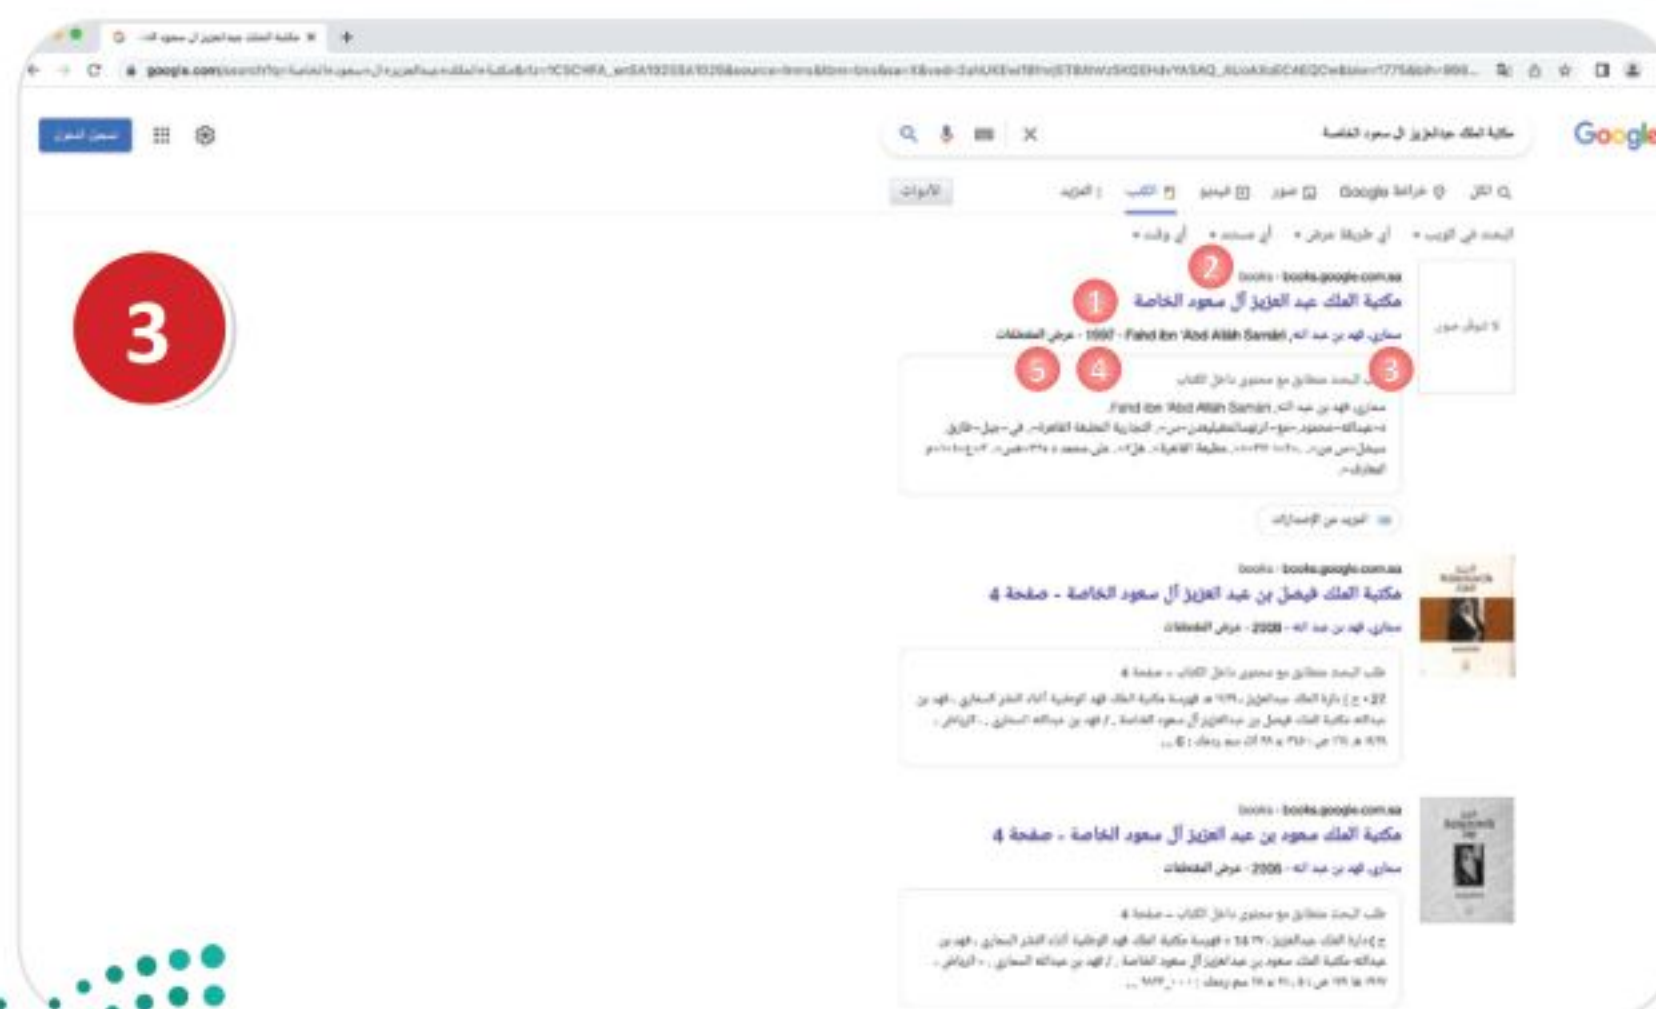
مكتبة الملك عبدالعزيز آل سعود الخ ×

google.com/search

Google

مكتبة الملك عبدالعزيز آل سعود الخاصة

تسجيل الدخول

الكل · خرائط Google · صور · الفيديو · الكتب · المزيد

الأدوات

البحث في الويب · أي طريقة عرض · أي مصدر · أي وقت

3

لا تتوفر صورة

Books · books.google.com.sa

مكتبة الملك عبد العزيز آل سعود الخاصة

سماري، فهد بن عبد الله، Fahd ibn 'Abd Allah Samari - 1997 - عرض المقتطفات

طلب البحث متطابق مع محتوى داخل الكتاب

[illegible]

المزيد من الإصدارات

1 2 3 4 5

Books · books.google.com.sa

مكتبة الملك فيصل بن عبد العزيز آل سعود الخاصة - صفحة 4

سماري، فهد بن عبد الله - 2008 - عرض المقتطفات

طلب البحث متطابق مع محتوى داخل الكتاب - صفحة 4

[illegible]

Books · books.google.com.sa

مكتبة الملك سعود بن عبد العزيز آل سعود الخاصة - صفحة 4

سماري، فهد بن عبد الله - 2006 - عرض المقتطفات

طلب البحث متطابق مع محتوى داخل الكتاب - صفحة 4

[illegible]